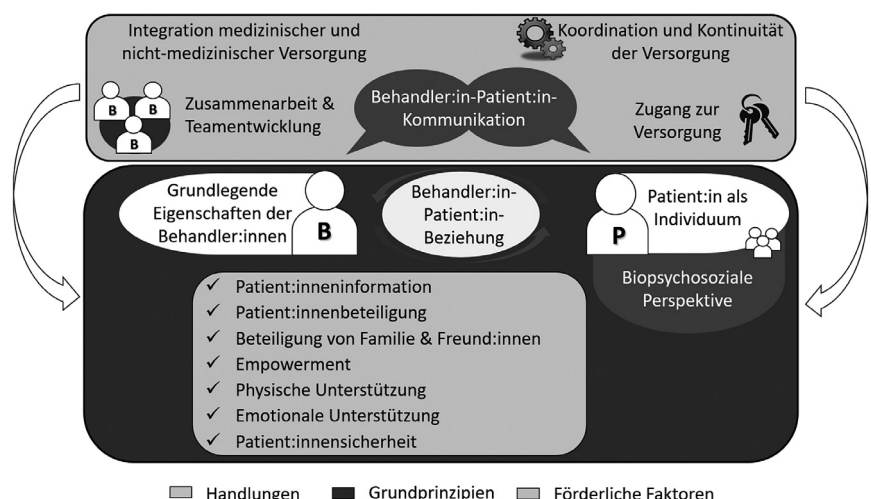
Integration medizinischer und nicht-medizinischer Versorgung

Koordination und Kontinuität der Versorgung

B B B

Zusammenarbeit & Teamentwicklung

Behandler:in-Patient:in-Kommunikation

Zugang zur Versorgung

Grundlegende Eigenschaften der Behandler:innen

B

Behandler:in-Patient:in-Beziehung

P

Patient:in als Individuum

Biopsychosoziale Perspektive

✓ Patient:inneninformation
✓ Patient:innenbeteiligung
✓ Beteiligung von Familie & Freund:innen
✓ Empowerment
✓ Physische Unterstützung
✓ Emotionale Unterstützung
✓ Patient:innensicherheit

Handlungen Grundprinzipien Förderliche Faktoren